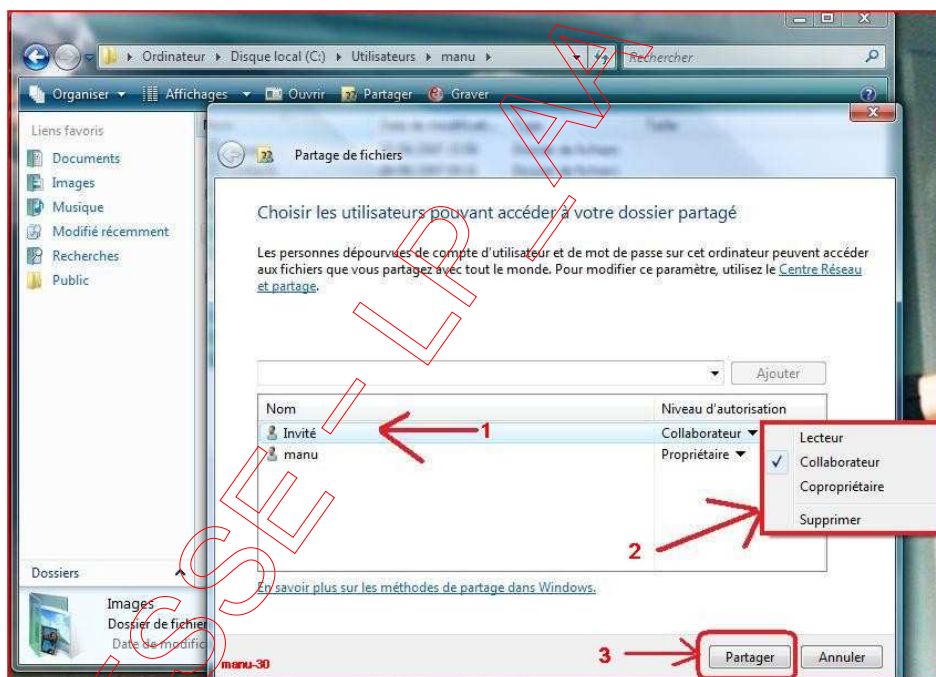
Ordinateur ▸ Disque local (C:) ▸ Utilisateurs ▸ manu ▸

Rechercher

Organiser ▾ Affichages ▾ Ouvrir Partager Graver

Liens favoris
Documents
Images
Musique
Modifié récemment
Recherches
Public

Partage de fichiers

Choisir les utilisateurs pouvant accéder à votre dossier partagé

Les personnes dépourvues de compte d'utilisateur et de mot de passe sur cet ordinateur peuvent accéder aux fichiers que vous partagez avec tout le monde. Pour modifier ce paramètre, utilisez le Centre Réseau et partage.

Ajouter

| Nom | Niveau d'autorisation |
|---|---|
| Invité | Collaborateur ▾ |
| manu | Propriétaire ▾ |

1

Lecteur
✓ Collaborateur
Copropriétaire
Supprimer

2

En savoir plus sur les méthodes de partage dans Windows.

Dossiers

Images
Dossier de fichiers
Date de modific

manu-30

3

Partager
Annuler

LPSE – LPA